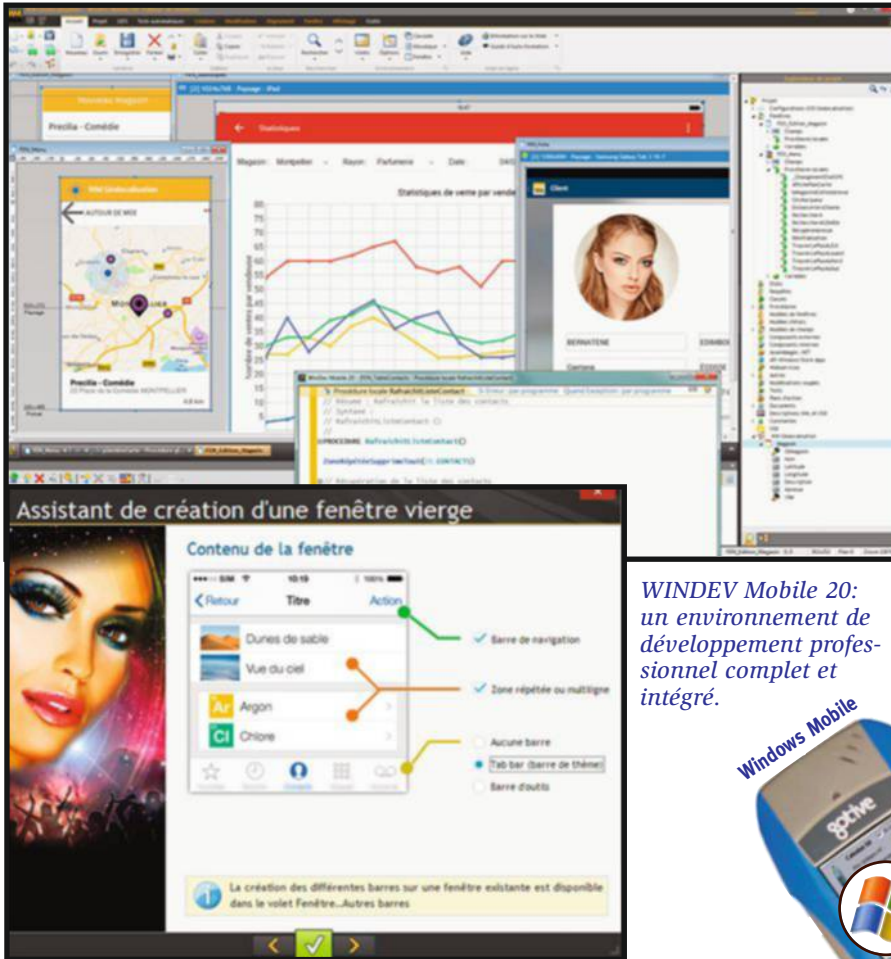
Precilia - Comédie

Statistiques

Magasin : Montpellier Rayon : Parfumerie Date :

Statistiques de vente par vende

Client

AUTOUR DE MOI

Precilia - Comédie

BERNATENE

PROCEDURE RafraichitListeContact()

Assistant de création d'une fenêtre vierge

Contenu de la fenêtre

10:19

100%

Retour

Titre

Action

Dunes de sable

Vue du ciel

Ar

Argon

Cl

Chlore

Barre de navigation

Zone répétée ou multiligne

Aucune barre

Tab bar (barre de thème)

Barre d'outils

La création des différentes barres sur une fenêtre existante est disponible dans le volet Fenêtre...Autres barres

WINDEV Mobile 20: un environnement de développement professionnel complet et intégré.

Windows Mobile

gotive